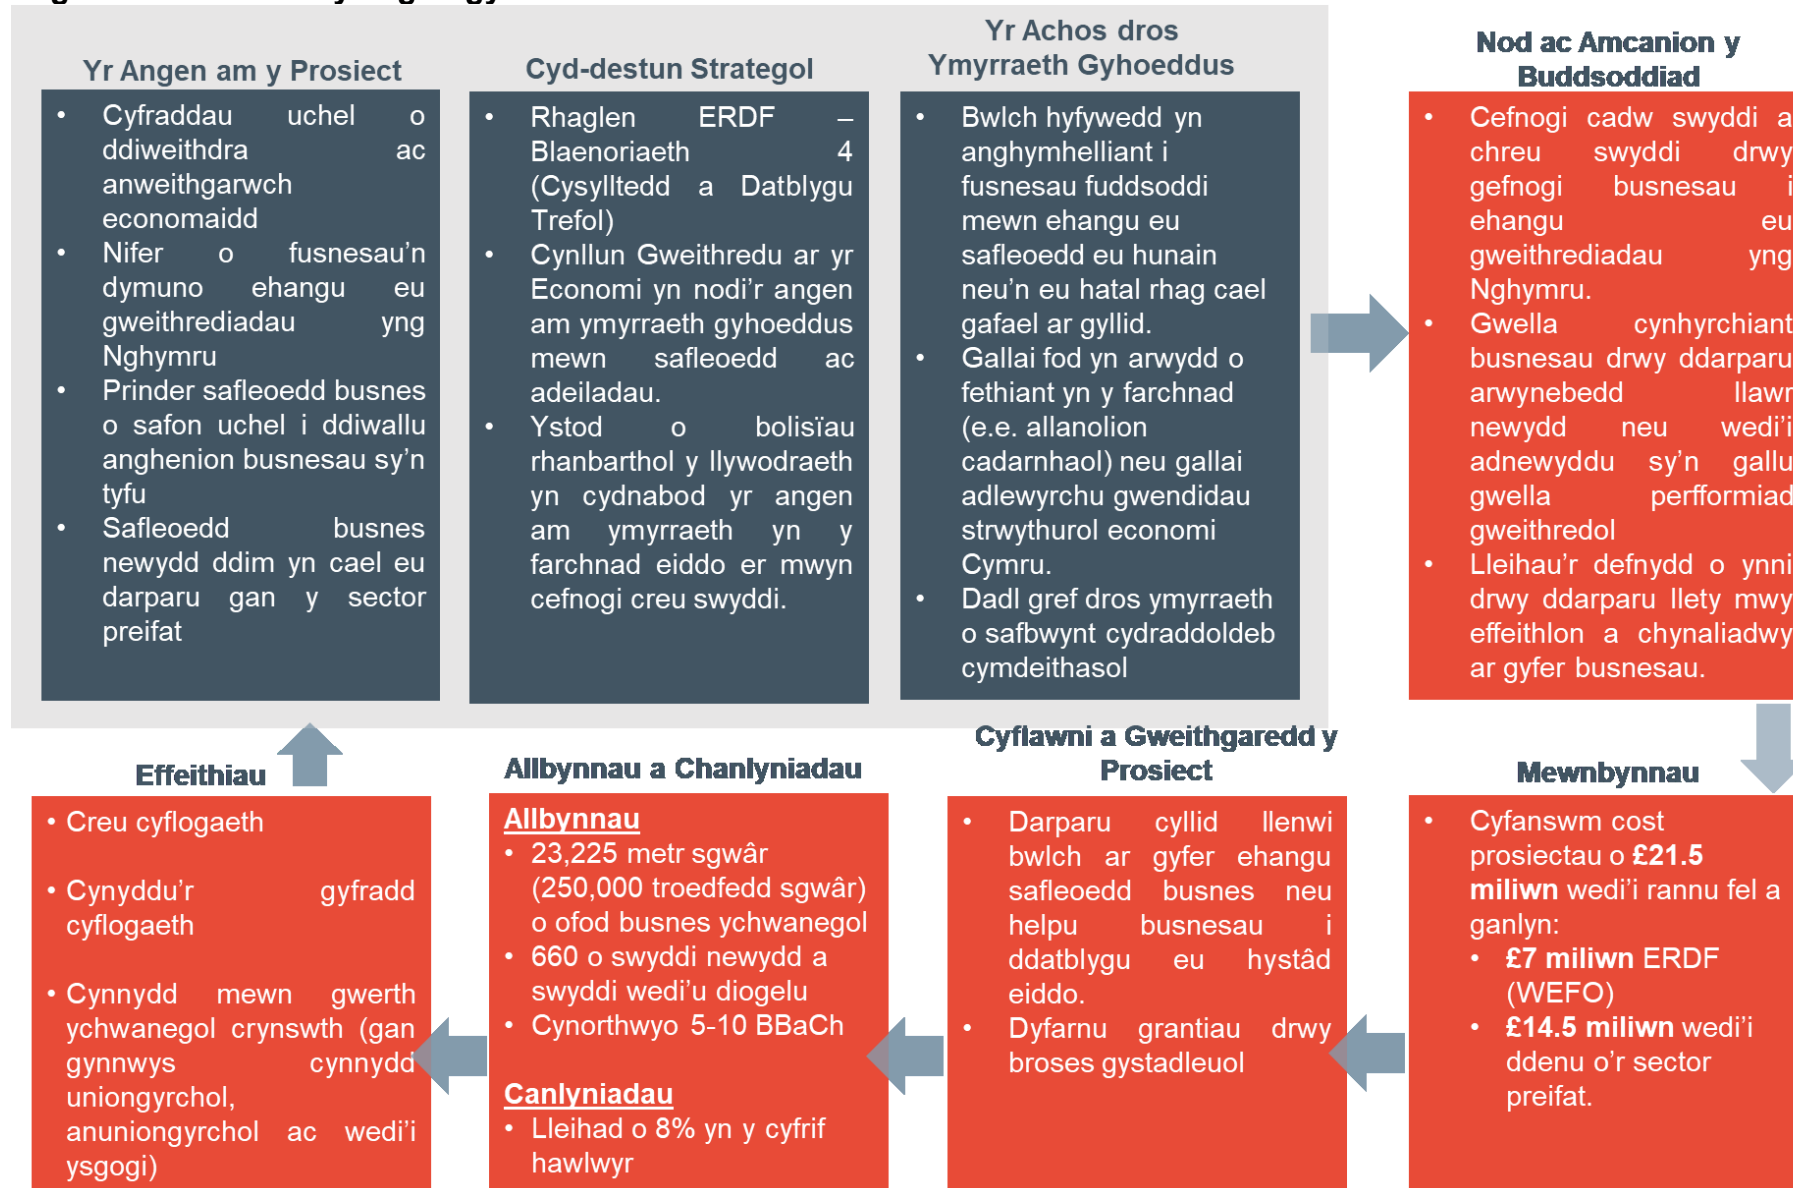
Yr Angen am y Prosiect

- Cyfraddau uchel o ddiweithdra ac anweithgarwch economaidd
- Nifer o fusnesau'n dymuno ehangu eu gweithrediadau yng Nghymru
- Prinder safleoedd busnes o safon uchel i ddiwallu anghenion busnesau sy'n tyfu
- Safleoedd busnes newydd ddim yn cael eu darparu gan y sector preifat

Cyd-destun Strategol

- Rhaglen ERDF – Blaenoriaeth 4 (Cysylltedd a Datblygu Trefol)
- Cynllun Gweithredu ar yr Economi yn nodi'r angen am ymyrraeth gyhoeddus mewn safleoedd ac adeiladau.
- Ystod o bolisïau rhanbarthol y llywodraeth yn cydnabod yr angen am ymyrraeth yn y farchnad eiddo er mwyn cefnogi creu swyddi.

Yr Achos dros Ymyrraeth Gyhoeddus

- Bwlch hyfywedd yn anghymhelliant i fusnesau fuddsoddi mewn ehangu eu safleoedd eu hunain neu'n eu hatal rhag cael gafael ar gyllid.
- Gallai fod yn arwydd o fethiant yn y farchnad (e.e. allanolion cadarnhaol) neu gallai adlewyrchu gwendidau strwythurol economi Cymru.
- Dadl gref dros ymyrraeth o safbwynt cydraddoldeb cymdeithasol

Nod ac Amcanion y Buddsoddiad

- Cefnogi cadw swyddi a chreu swyddi drwy gefnogi busnesau i ehangu eu gweithrediadau yng Nghymru.
- Gwella cynhyrchiant busnesau drwy ddarparu arwynebedd llawr newydd neu wedi'i adnewyddu sy'n gallu gwella perfformiad gweithredol
- Lleihau'r defnydd o ynni drwy ddarparu llety mwy effeithlon a chynaliadwy ar gyfer busnesau.

Mewnbynnau

- Cyfanswm cost prosiectau o **£21.5 miliwn** wedi'i rannu fel a ganlyn:
  - **£7 miliwn** ERDF (WEFO)
  - **£14.5 miliwn** wedi'i ddenu o'r sector preifat.

Cyflawni a Gweithgaredd y Prosiect

- Darparu cyllid llenwi bwlch ar gyfer ehangu safleoedd busnes neu helpu busnesau i ddatblygu eu hystâd eiddo.
- Dyfarnu grantiau drwy broses gystadleuol

Allbynnau a Chanlyniadau

Allbynnau
- 23,225 metr sgwâr (250,000 troedfedd sgwâr) o ofod busnes ychwanegol
- 660 o swyddi newydd a swyddi wedi'u diogelu
- Cynorthwyo 5-10 BBaCh

Canlyniadau
- Lleihad o 8% yn y cyfrif hawlwyr

Effeithiau

- Creu cyflogaeth
- Cynyddu'r gyfradd cyflogaeth
- Cynnydd mewn gwerth ychwanegol crynswth (gan gynnwys cynnydd uniongyrchol, anuniongyrchol ac wedi'i ysgogi)